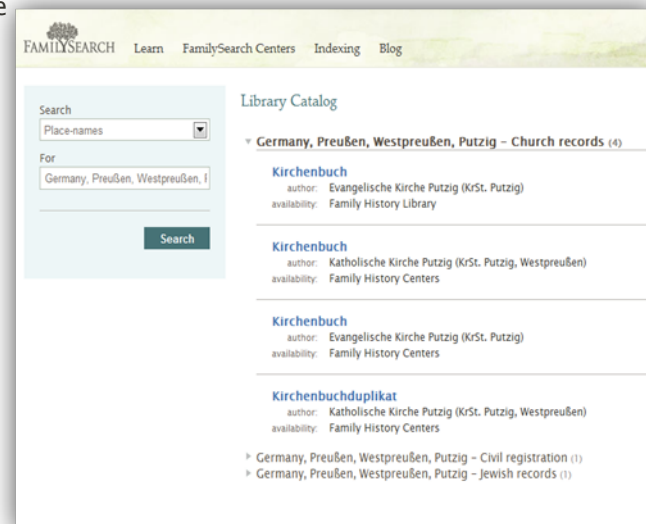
FAMILYSEARCH Learn FamilySearch Centers Indexing Blog

Search
Place-names
For
Germany, Preußen, Westpreußen, I

Search

Library Catalog

Germany, Preußen, Westpreußen, Putzig - Church records (4)

Kirchenbuch
author: Evangelische Kirche Putzig (KrSt. Putzig)
availability: Family History Library

Kirchenbuch
author: Katholische Kirche Putzig (KrSt. Putzig, Westpreußen)
availability: Family History Centers

Kirchenbuch
author: Evangelische Kirche Putzig (KrSt. Putzig)
availability: Family History Centers

Kirchenbuchduplikat
author: Katholische Kirche Putzig (KrSt. Putzig, Westpreußen)
availability: Family History Centers

Germany, Preußen, Westpreußen, Putzig - Civil registration (1)
Germany, Preußen, Westpreußen, Putzig - Jewish records (1)